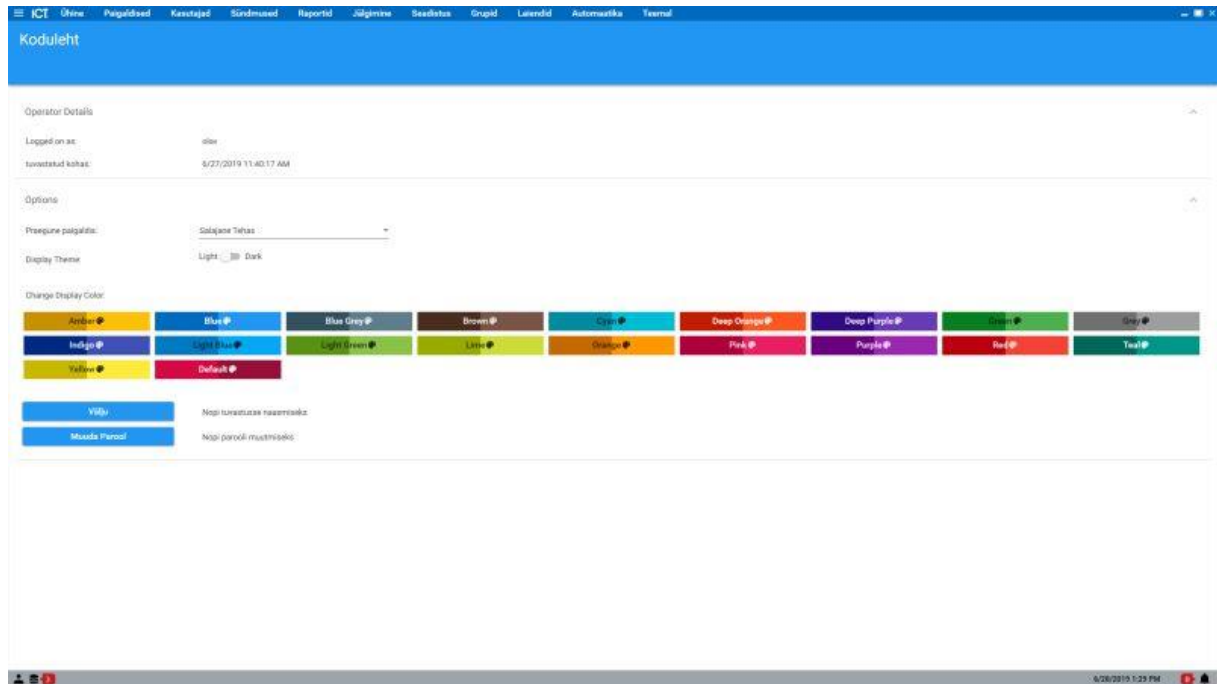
ICT Ühine Paigaldised Kasutajad Sündmused Raportid Jälgimine Seadistus Grupid Laiendid Automaatika Teemal

Koduleht

Operator Details

Logged on as: olav

tuvastatud kohas: 6/27/2019 11:40:17 AM

Options

Praegune paigaldis: Salajane Tehas

Display Theme Light Dark

Change Display Color

| Amber | Blue | Blue Grey | Brown | Cyan | Deep Orange | Deep Purple | Green | Grey |
|---|---|---|---|---|---|---|---|---|
| Indigo | Light Blue | Light Green | Lime | Orange | Pink | Purple | Red | Teal |
| Yellow | Default | | | | | | | |

Välju Nopi tuvastuse naasmiseks

Muuda Parool Nopi parooli muutmiseks

6/28/2019 1:21 PM